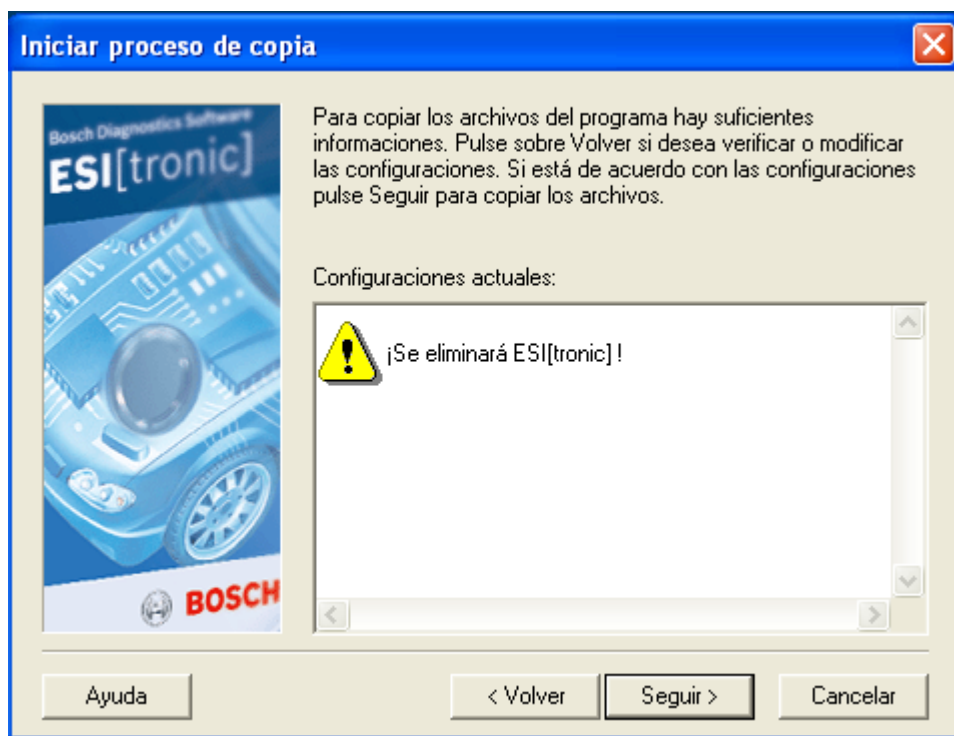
Iniciar proceso de copia

Bosch Diagnostics Software
ESI[tronic]

BOSCH

Para copiar los archivos del programa hay suficientes informaciones. Pulse sobre Volver si desea verificar o modificar las configuraciones. Si está de acuerdo con las configuraciones pulse Seguir para copiar los archivos.

Configuraciones actuales:

¡Se eliminará ESI[tronic] !

Ayuda
< Volver
Seguir >
Cancelar